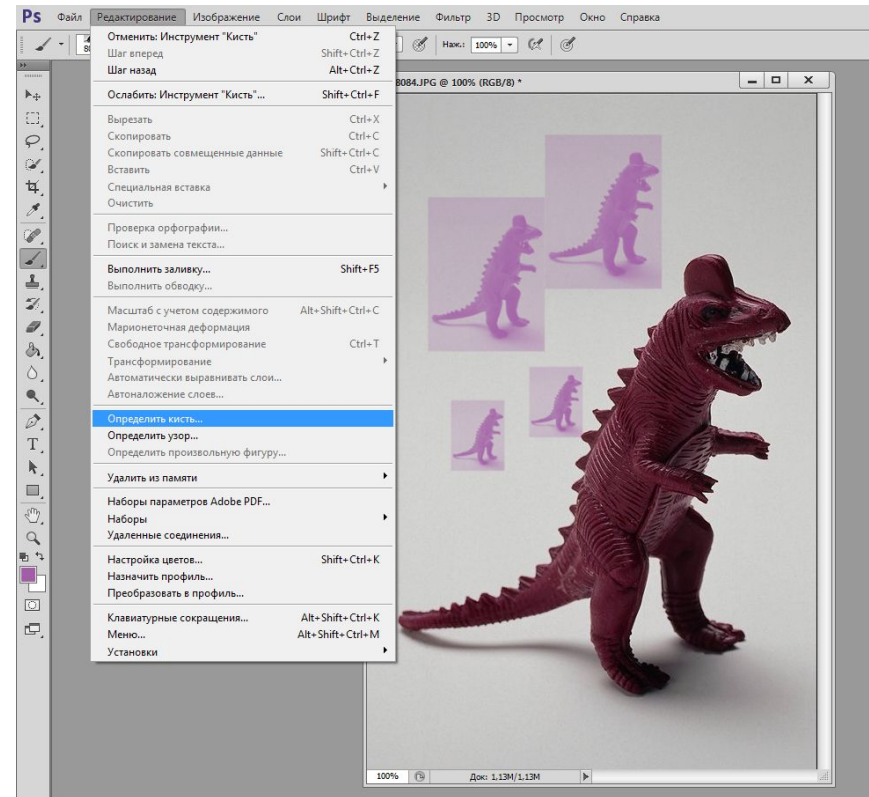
Ps Файл Редактирование Изображение Слои Шрифт Выделение Фильтр 3D Просмотр Окно Справка

Наж.: 100%

Отменить: Инструмент "Кисть" Ctrl+Z
Шаг вперед Shift+Ctrl+Z
Шаг назад Alt+Ctrl+Z

Ослабить: Инструмент "Кисть"... Shift+Ctrl+F

Вырезать Ctrl+X
Скопировать Ctrl+C
Скопировать совмещенные данные Shift+Ctrl+C
Вставить Ctrl+V
Специальная вставка
Очистить

Проверка орфографии...
Поиск и замена текста...

Выполнить заливку... Shift+F5
Выполнить обводку...

Масштаб с учетом содержимого Alt+Shift+Ctrl+C
Марионеточная деформация
Свободное трансформирование Ctrl+T
Трансформирование
Автоматически выравнивать слои...
Автоналожение слоев...

Определить кисть...
Определить узор...
Определить произвольную фигуру...

Удалить из памяти

Наборы параметров Adobe PDF...
Наборы
Удаленные соединения...

Настройка цветов... Shift+Ctrl+K
Назначить профиль...
Преобразовать в профиль...

Клавиатурные сокращения... Alt+Shift+Ctrl+K
Меню... Alt+Shift+Ctrl+M
Установки

8084.JPG @ 100% (RGB/8) *

100% Док: 1,13M/1,13M